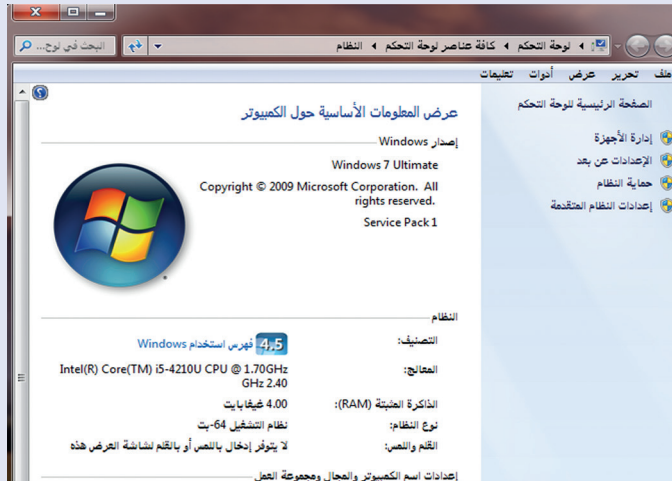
البحث في لوح...

لوحة التحكم ◄ كافة عناصر لوحة التحكم ◄ النظام

ملف تحرير عرض أدوات تعليمات

الصفحة الرئيسية للوحة التحكم

إدارة الأجهزة

الإعدادات عن بعد

حماية النظام

إعدادات النظام المتقدمة

عرض المعلومات الأساسية حول الكمبيوتر

إصدار Windows

Windows 7 Ultimate

Copyright © 2009 Microsoft Corporation. All rights reserved.

Service Pack 1

النظام

التصنيف: 4.5 فهرس استخدام Windows

المعالج: Intel(R) Core(TM) i5-4210U CPU @ 1.70GHz GHz 2.40

الذاكرة المثبتة (RAM): 4.00 غيغابايت

نوع النظام: نظام التشغيل 64-بت

القلم واللمس: لا يتوفر إدخال بالقلم أو باللمس لشاشة العرض هذه

إعدادات اسم الكمبيوتر والمجال ومجموعة العمل